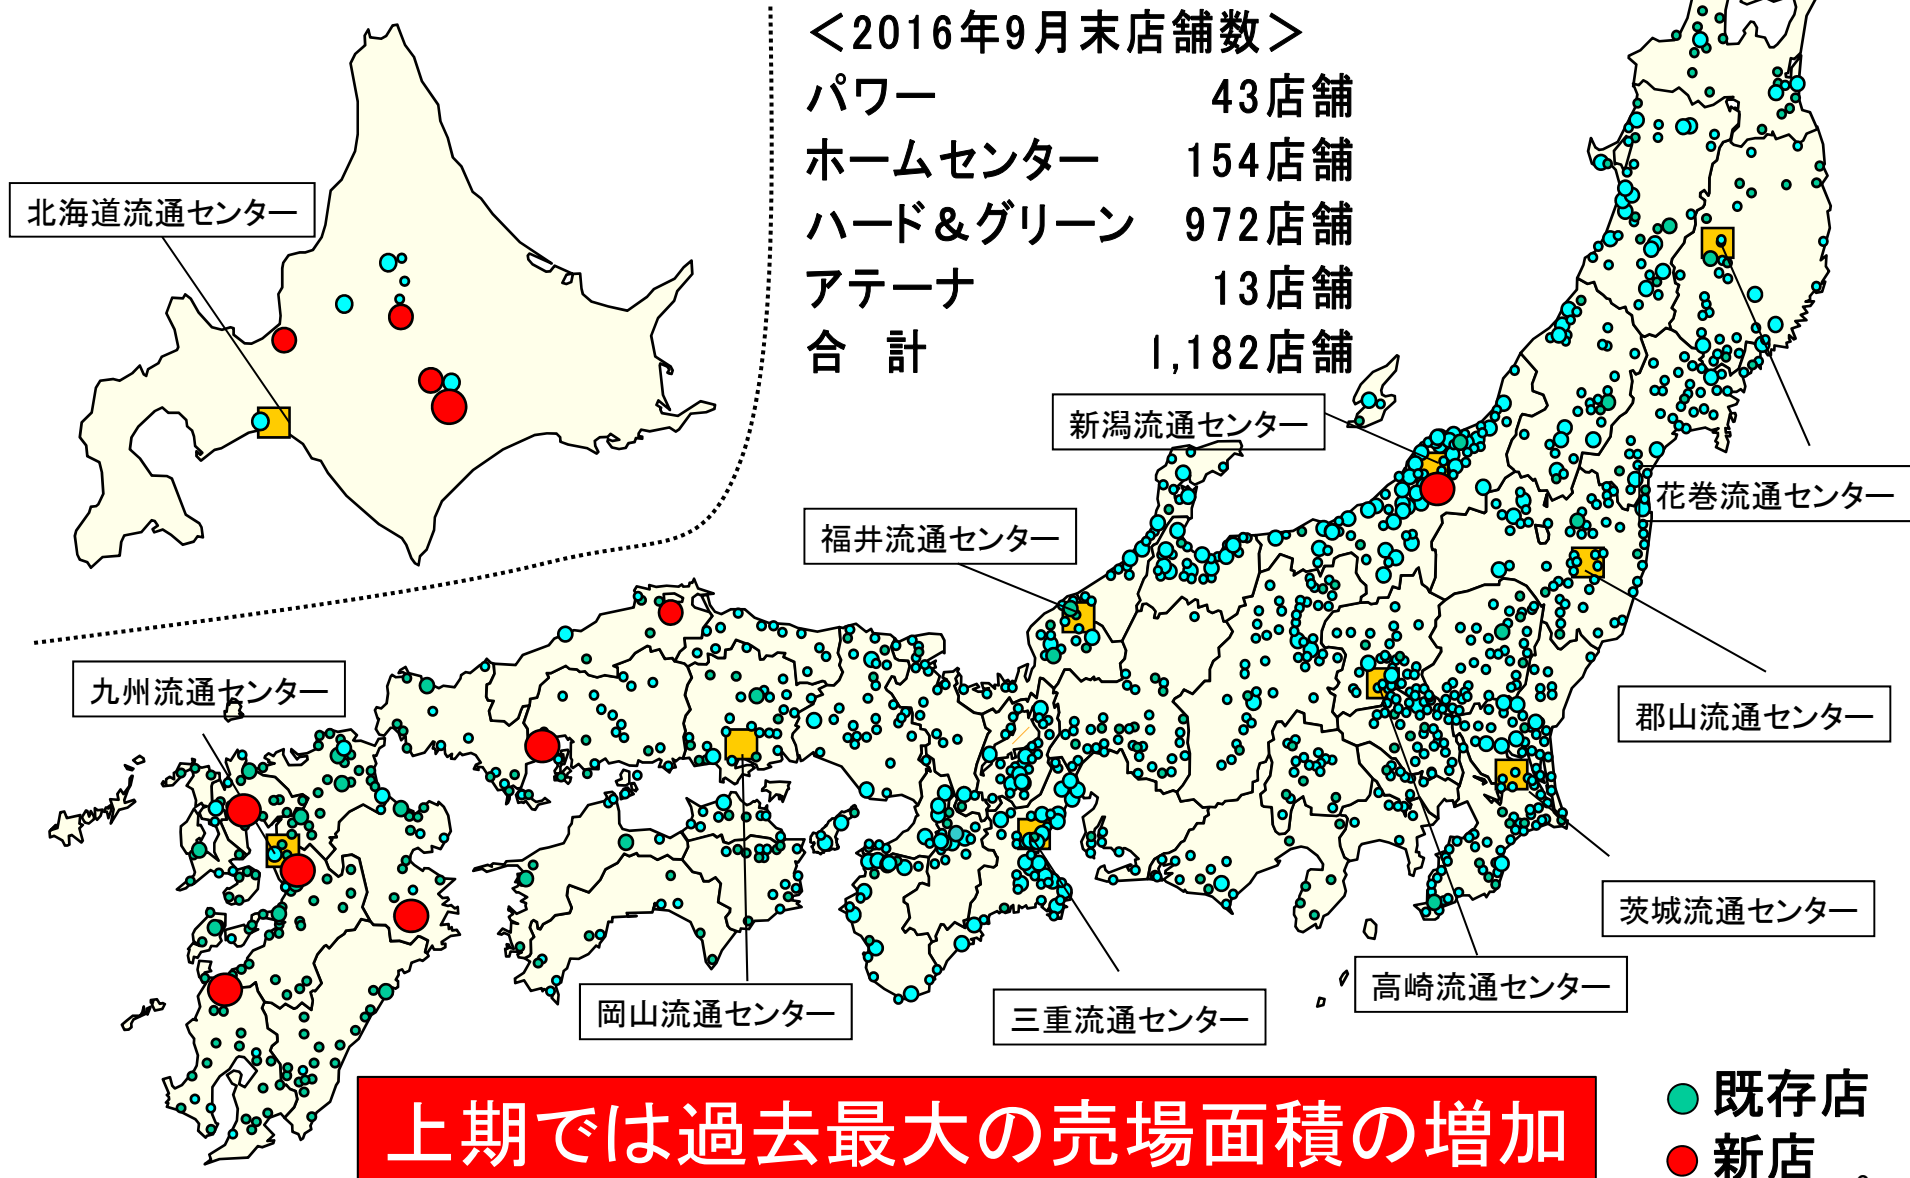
＜2016年9月末店舗数＞

| | |
|---|---|
| パワー | 43店舗 |
| ホームセンター | 154店舗 |
| ハード＆グリーン | 972店舗 |
| アテーナ | 13店舗 |
| 合　計 | 1,182店舗 |

北海道流通センター

新潟流通センター

花巻流通センター

福井流通センター

九州流通センター

郡山流通センター

茨城流通センター

高崎流通センター

岡山流通センター

三重流通センター

上期では過去最大の売場面積の増加

既存店
新店